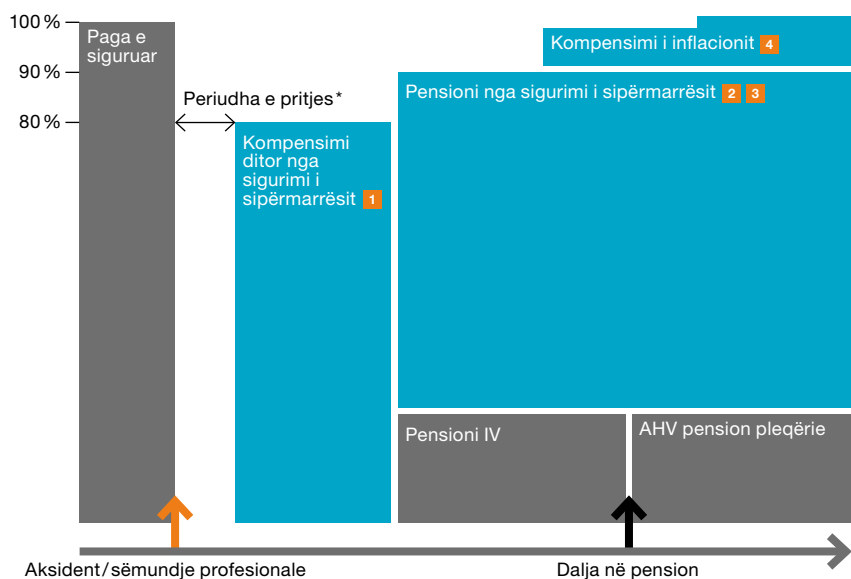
100 %
90 %
80 %

Paga e siguruar

Periudha e pritjes*

Kompensimi ditor nga sigurimi i sipërmarrësit 1

Kompensimi i inflacionit 4

Pensioni nga sigurimi i sipërmarrësit 2 3

Pensioni IV

AHV pension pleqërie

Aksident / sëmundje profesionale

Dalja në pension